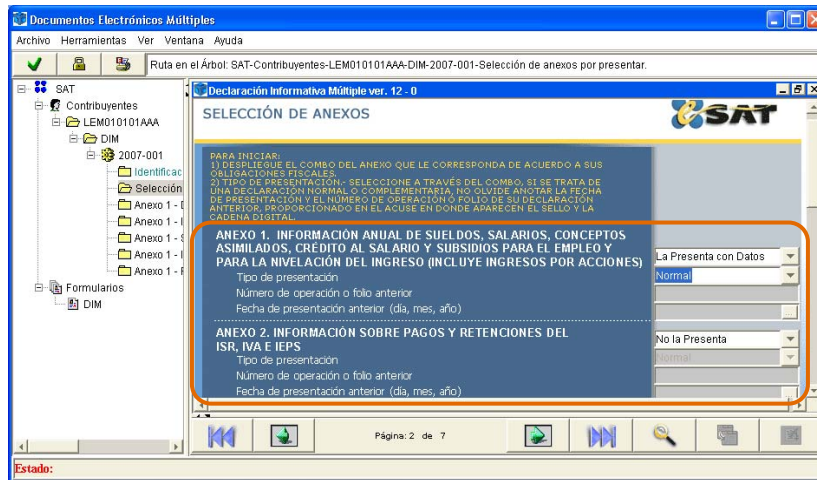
Documentos Electrónicos Múltiples

Archivo Herramientas Ver Ventana Ayuda

Ruta en el Árbol: SAT-Contribuyentes-LEM010101AAA-DIM-2007-001-Selección de anexos por presentar.

SAT
Contribuyentes
LEM010101AAA
DIM
2007-001
Identificac
Selección
Anexo 1 - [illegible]
Anexo 1 - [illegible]
Anexo 1 - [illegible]
Anexo 1 - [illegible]
Anexo 1 - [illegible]
Formularios
DIM

Declaración Informativa Múltiple ver. 12 - 0

SELECCIÓN DE ANEXOS

SAT

PARA INICIAR:
1) DESPLIEGUE EL COMBO DEL ANEXO QUE LE CORRESPONDA DE ACUERDO A SUS OBLIGACIONES FISCALES.
2) TIPO DE PRESENTACIÓN.- SELECCIONE A TRAVÉS DEL COMBO, SI SE TRATA DE UNA DECLARACIÓN NORMAL O COMPLEMENTARIA, NO OLVIDE ANOTAR LA FECHA DE PRESENTACIÓN Y EL NÚMERO DE OPERACIÓN O FOLIO DE SU DECLARACIÓN ANTERIOR, PROPORCIONADO EN EL ACUSE EN DONDE APARECEN EL SELLO Y LA CADENA DIGITAL.

ANEXO 1. INFORMACIÓN ANUAL DE SUELDOS, SALARIOS, CONCEPTOS ASIMILADOS, CRÉDITO AL SALARIO Y SUBSIDIOS PARA EL EMPLEO Y PARA LA NIVELACIÓN DEL INGRESO (INCLUYE INGRESOS POR ACCIONES)
Tipo de presentación
Número de operación o folio anterior
Fecha de presentación anterior (día, mes, año)

La Presenta con Datos
Normal

ANEXO 2. INFORMACIÓN SOBRE PAGOS Y RETENCIONES DEL ISR, IVA E IEPS
Tipo de presentación
Número de operación o folio anterior
Fecha de presentación anterior (día, mes, año)

No la Presenta
Normal

Página: 2 de 7

Estado: